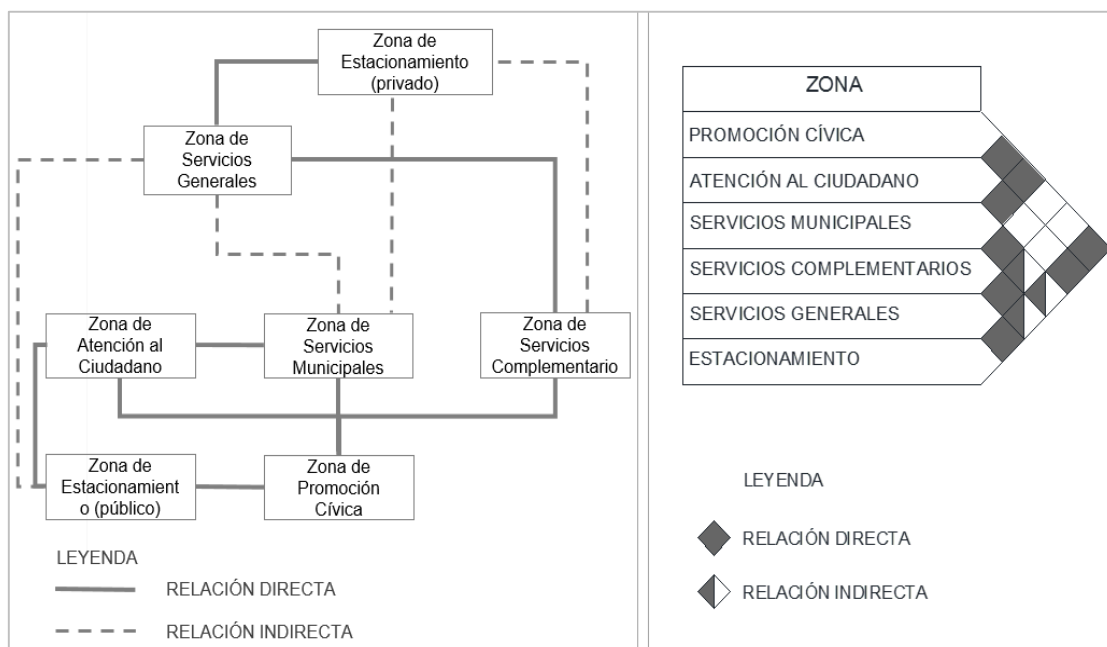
Zona de Estacionamiento (privado)

Zona de Servicios Generales

Zona de Atención al Ciudadano

Zona de Servicios Municipales

Zona de Servicios Complementario

Zona de Estacionamient o (público)

Zona de Promoción Cívica

LEYENDA

RELACIÓN DIRECTA

RELACIÓN INDIRECTA

| ZONA |
|---|
| PROMOCIÓN CÍVICA |
| ATENCIÓN AL CIUDADANO |
| SERVICIOS MUNICIPALES |
| SERVICIOS COMPLEMENTARIOS |
| SERVICIOS GENERALES |
| ESTACIONAMIENTO |

LEYENDA

RELACIÓN DIRECTA

RELACIÓN INDIRECTA